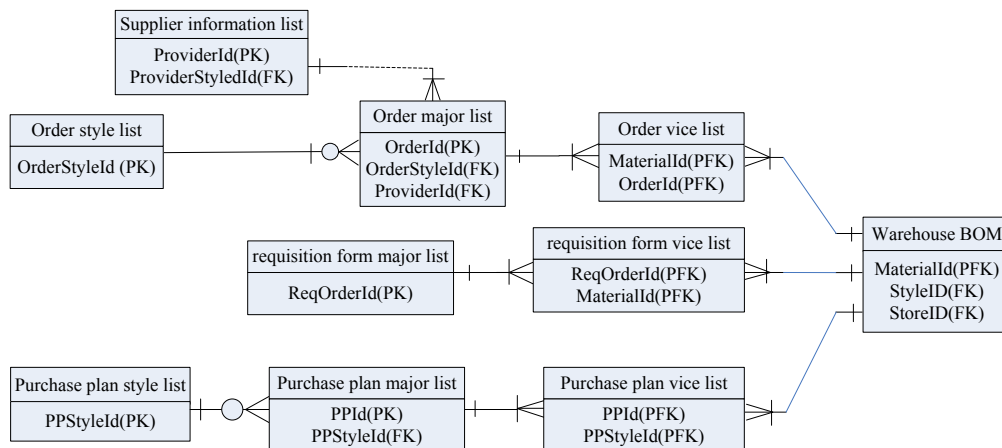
Supplier information list
ProviderId(PK)
ProviderStyledId(FK)

Order style list
OrderStyleId (PK)

Order major list
OrderId(PK)
OrderStyleId(FK)
ProviderId(FK)

Order vice list
MaterialId(PFK)
OrderId(PFK)

Warehouse BOM
MaterialId(PFK)
StyleID(FK)
StoreID(FK)

requisition form major list
ReqOrderId(PK)

requisition form vice list
ReqOrderId(PFK)
MaterialId(PFK)

Purchase plan style list
PPStyleId(PK)

Purchase plan major list
PPId(PK)
PPStyleId(FK)

Purchase plan vice list
PPId(PFK)
PPStyleId(PFK)